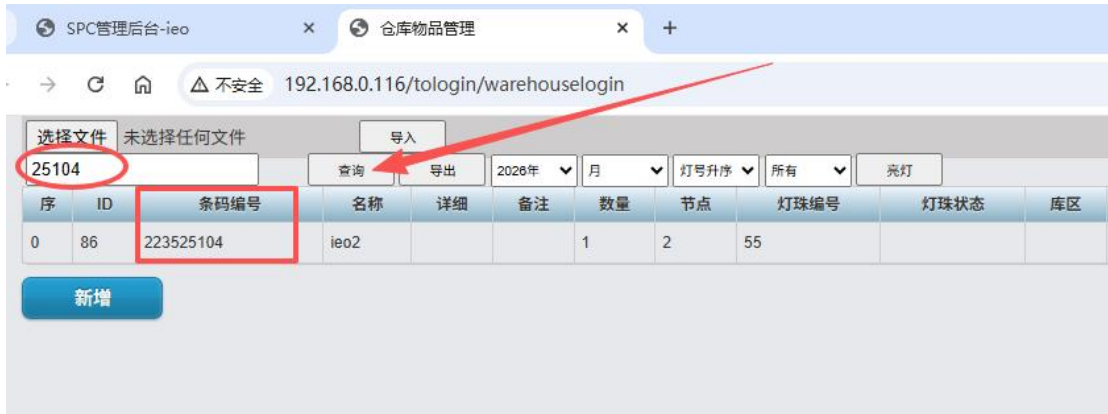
SPC管理后台-ieo ×
仓库物品管理 ×
+

不安全 192.168.0.116/tologin/warehouselogin

选择文件 未选择任何文件
导入
25104
查询
导出
2026年
月
灯号升序
所有
亮灯

| 序 | ID | 条码编号 | 名称 | 详细 | 备注 | 数量 | 节点 | 灯珠编号 | 灯珠状态 | 库区 |
|---|---|---|---|---|---|---|---|---|---|---|
| 0 | 86 | 223525104 | ieo2 | | | 1 | 2 | 55 | | |

新增